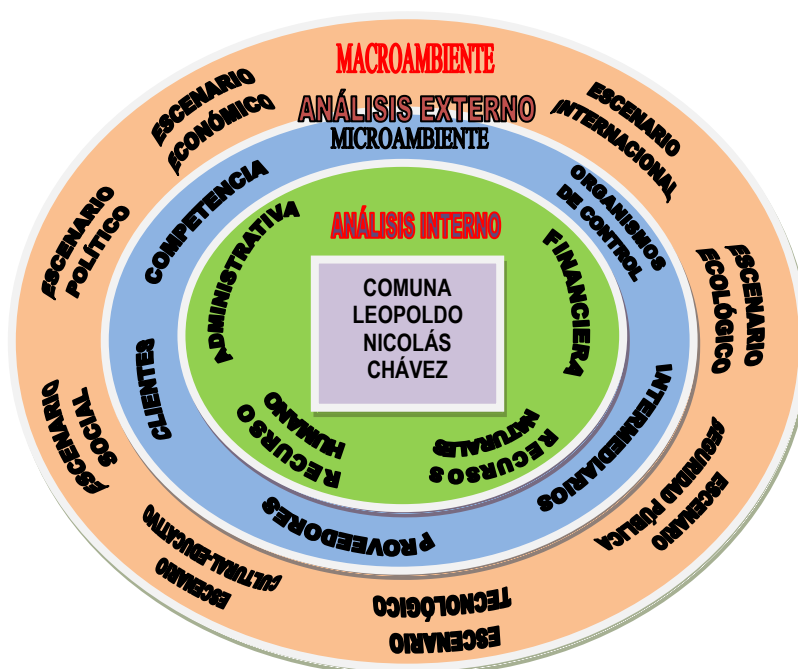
MACROAMBIENTE

ANÁLISIS EXTERNO

MICROAMBIENTE

ESCENARIO ECONÓMICO

ESCENARIO INTERNACIONAL

ESCENARIO POLÍTICO

ESCENARIO ECOLÓGICO

ESCENARIO SOCIAL

ESCENARIO SEGURIDAD PÚBLICA

ESCENARIO CULTURAL-EDUCATIVO

ESCENARIO TECNOLÓGICO

COMPETENCIA

ORGANISMOS DE CONTROL

CLIENTES

INTERMEDIARIOS

PROVEEDORES

ANÁLISIS INTERNO

ADMINISTRATIVA

FINANCIERA

RECURSOS HUMANOS

RECURSOS NATURALES

COMUNA LEOPOLDO NICOLÁS CHÁVEZ